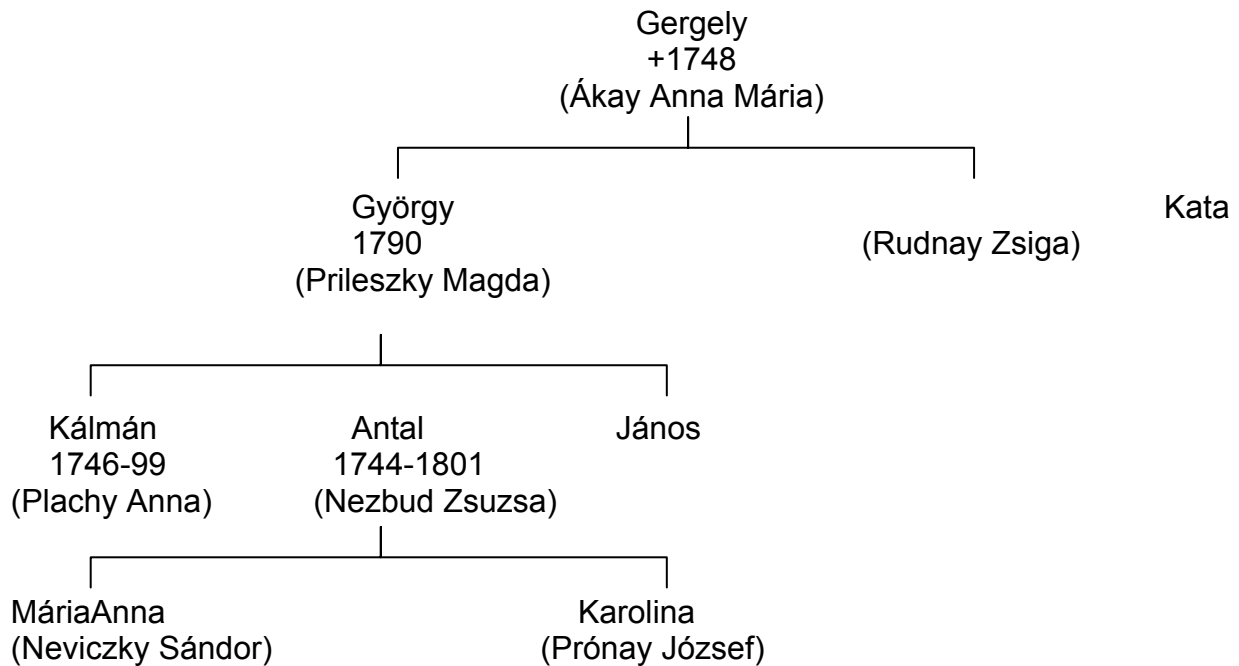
Gergely
+1748
(Ákay Anna Mária)

György
1790
(Prileszky Magda)

Kata
(Rudnay Zsiga)

Kálmán
1746-99
(Plachy Anna)

Antal
1744-1801
(Nezbud Zsuzsa)

János

MáriaAnna
(Neviczky Sándor)

Karolina
(Prónay József)